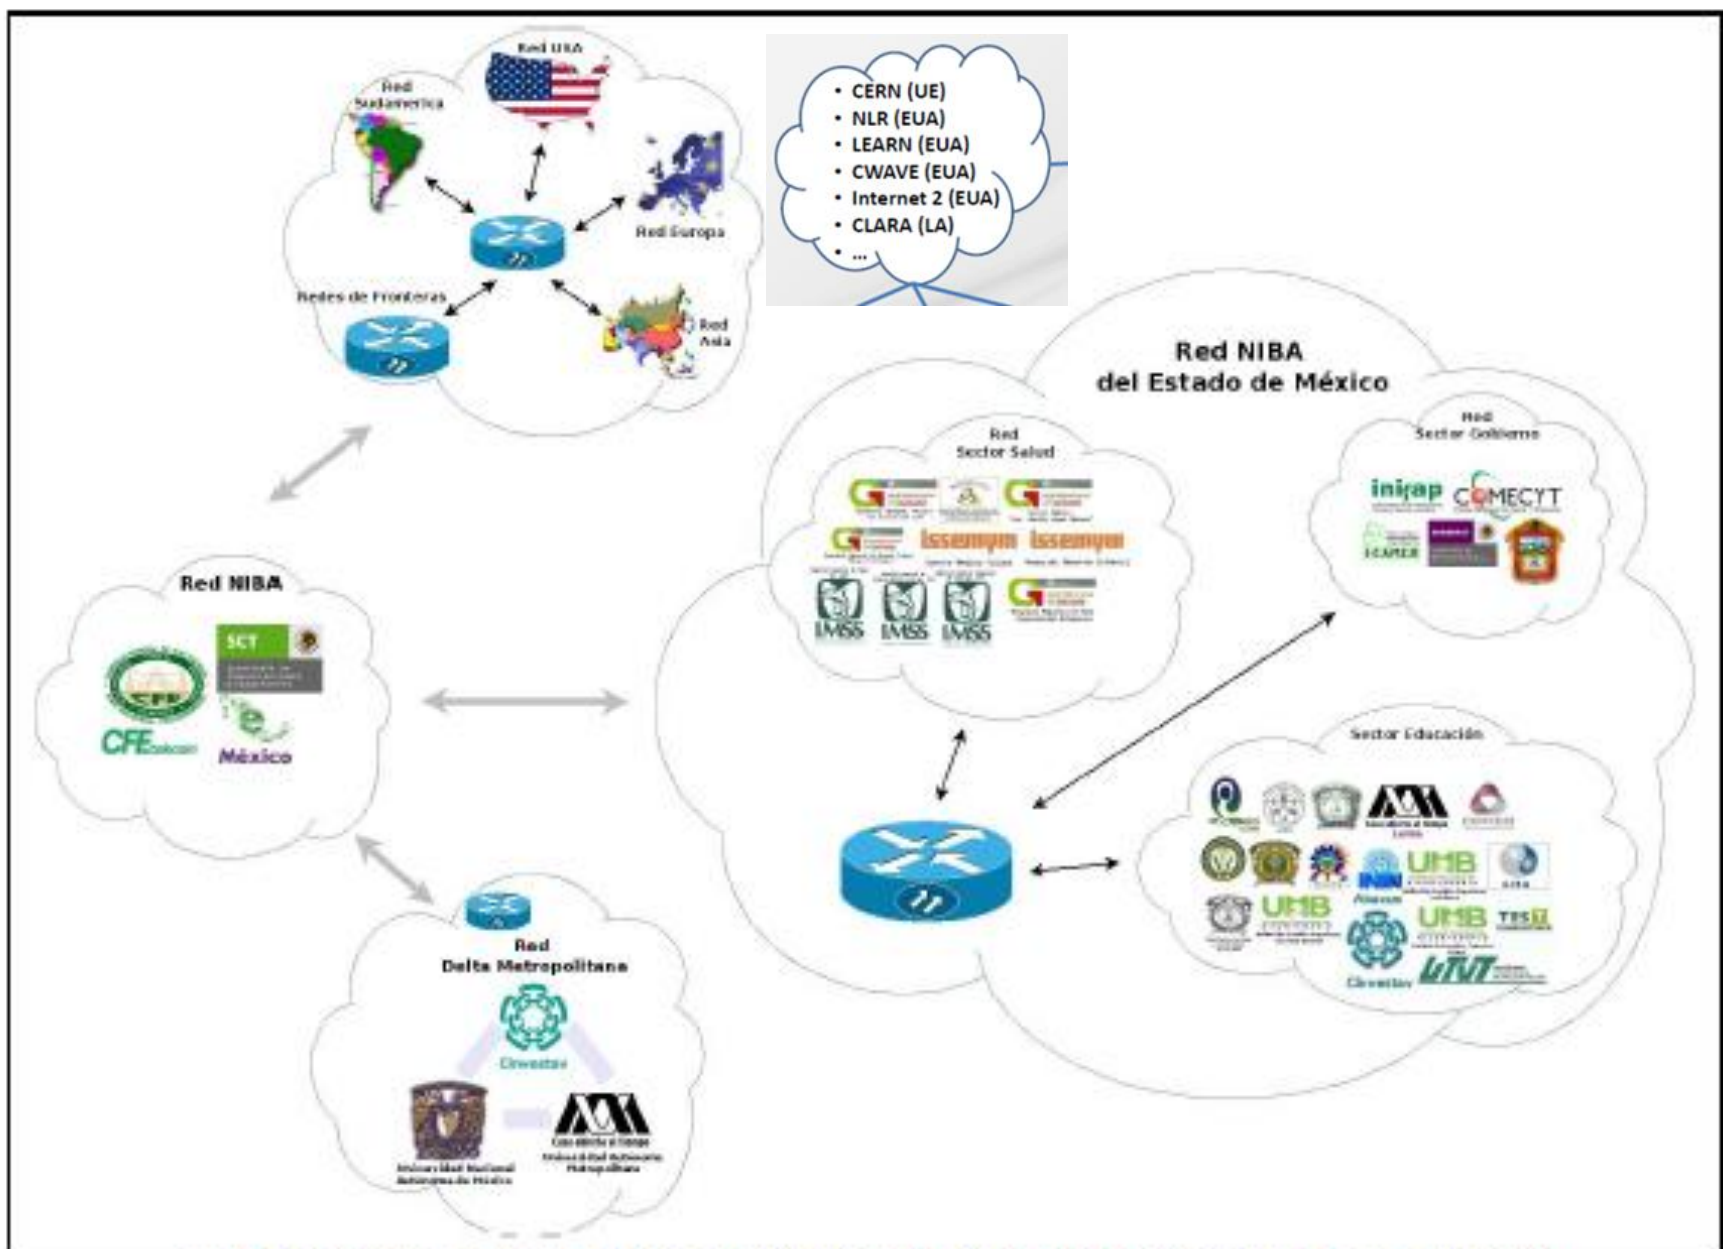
Red USA

Red Sudamerica

Red Europa

Redes de Fronteras

Red Asia

- CERN (UE)
- NLR (EUA)
- LEARN (EUA)
- CWAVE (EUA)
- Internet 2 (EUA)
- CLARA (LA)
- ...

Red NIBA del Estado de México

Red Sector Salud

issemym issemym

IMSS IMSS IMSS

Red Sector Gobierno

inifap COMECYT

Red NIBA

SCT

CFE telecom

México

Sector Educación

UMB

ININ

UMB

UMB

TESI

Cinvestav

UTVT

Red Delta Metropolitana

Cinvestav

Universidad Nacional Autónoma de México

Casa abierta al tiempo

Universidad Autónoma Metropolitana